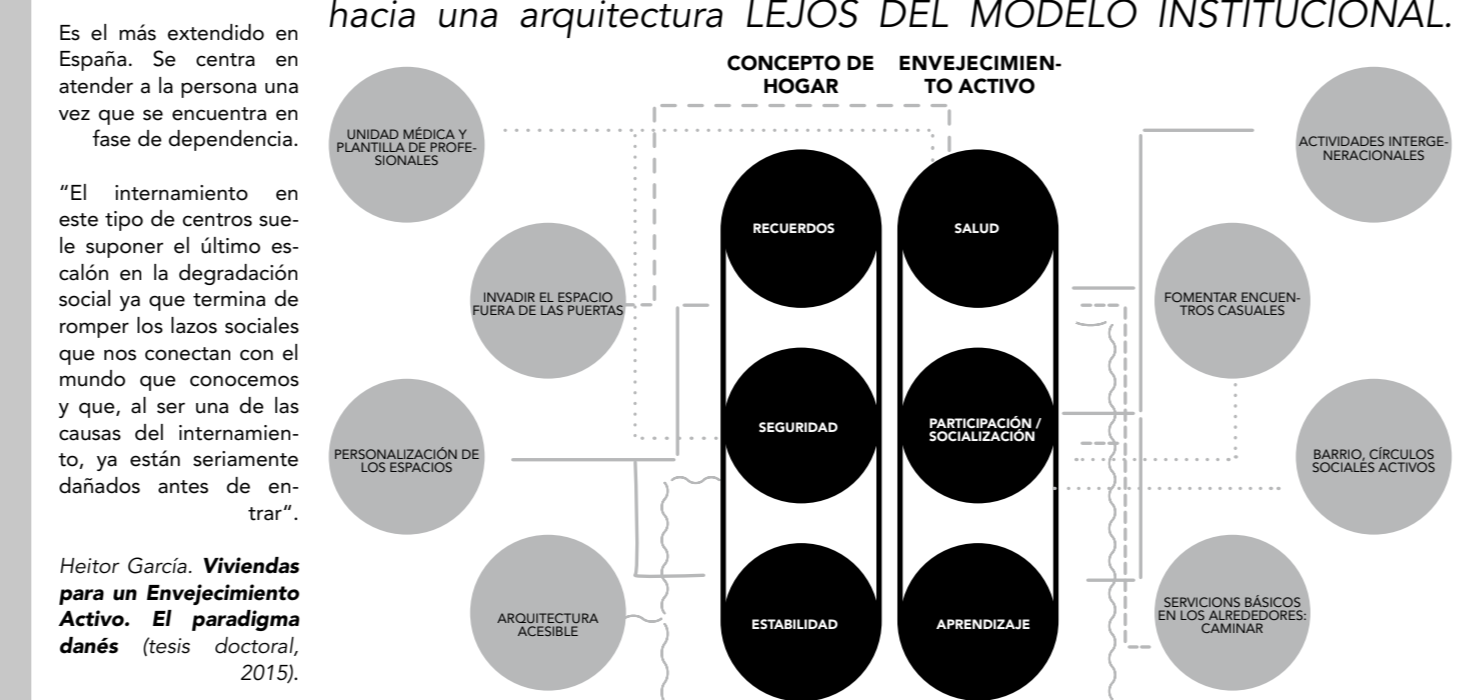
hacia una arquitectura LEJOS DEL MODELO INSTITUCIONAL.

Es el más extendido en España. Se centra en atender a la persona una vez que se encuentra en fase de dependencia.

"El internamiento en este tipo de centros suele suponer el último escalón en la degradación social ya que termina de romper los lazos sociales que nos conectan con el mundo que conocemos y que, al ser una de las causas del internamiento, ya están seriamente dañados antes de entrar".

Heitor García. **Viviendas para un Envejecimiento Activo. El paradigma danés** (tesis doctoral, 2015).

CONCEPTO DE HOGAR

ENVEJECIMIENTO ACTIVO

UNIDAD MÉDICA Y PLANTILLA DE PROFESIONALES

INVADIR EL ESPACIO FUERA DE LAS PUERTAS

PERSONALIZACIÓN DE LOS ESPACIOS

ARQUITECTURA ACESIBLE

RECUERDOS

SEGURIDAD

ESTABILIDAD

SALUD

PARTICIPACIÓN / SOCIALIZACIÓN

APRENDIZAJE

ACTIVIDADES INTERGENERACIONALES

FOMENTAR ENCUENTROS CASUALES

BARRIO, CÍRCULOS SOCIALES ACTIVOS

SERVICIONS BÁSICOS EN LOS ALREDEDORES: CAMINAR